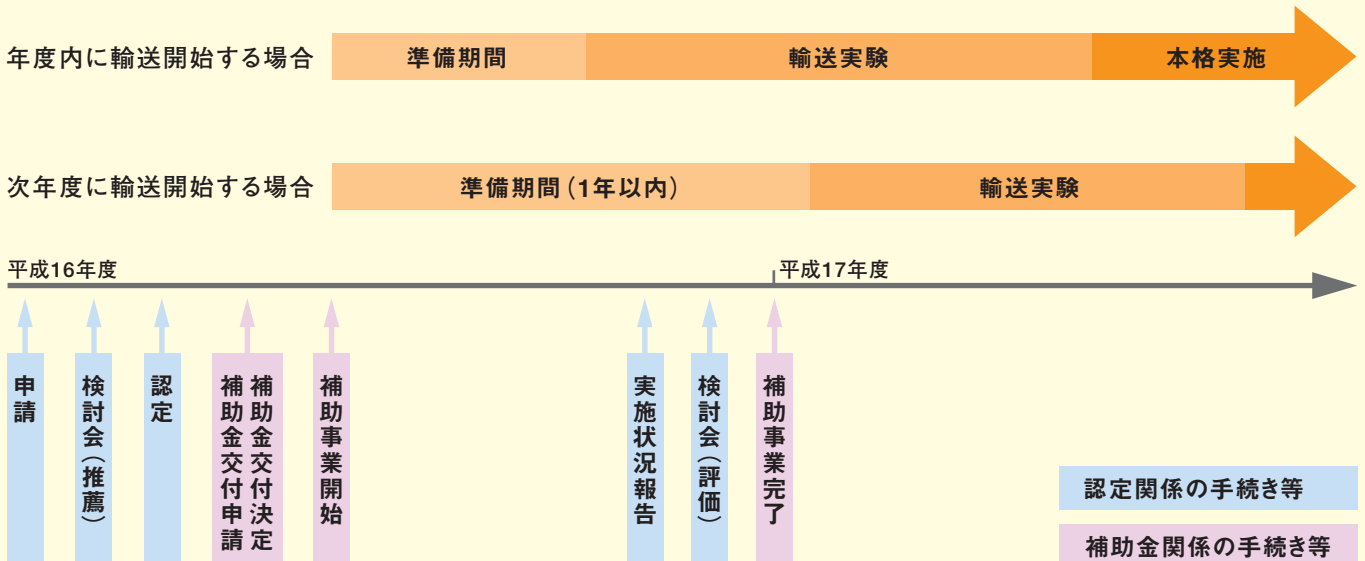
年度内に輸送開始する場合

準備期間

輸送実験

本格実施

次年度に輸送開始する場合

準備期間（1年以内）

輸送実験

平成16年度

平成17年度

申請

検討会（推薦）

認定

補助金交付申請

補助金交付決定

補助事業開始

実施状況報告

検討会（評価）

補助事業完了

認定関係の手続き等

補助金関係の手続き等